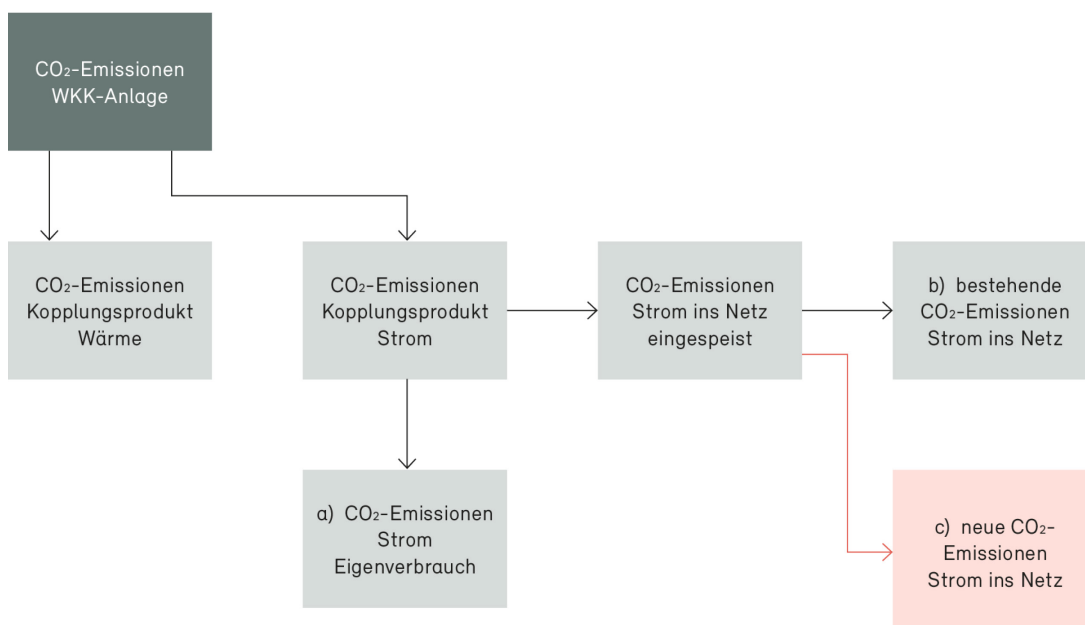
$CO_2$-Emissionen WKK-Anlage

$CO_2$-Emissionen Kopplungsprodukt Wärme

$CO_2$-Emissionen Kopplungsprodukt Strom

$CO_2$-Emissionen Strom ins Netz eingespeist

b) bestehende $CO_2$-Emissionen Strom ins Netz

a) $CO_2$-Emissionen Strom Eigenverbrauch

c) neue $CO_2$-Emissionen Strom ins Netz